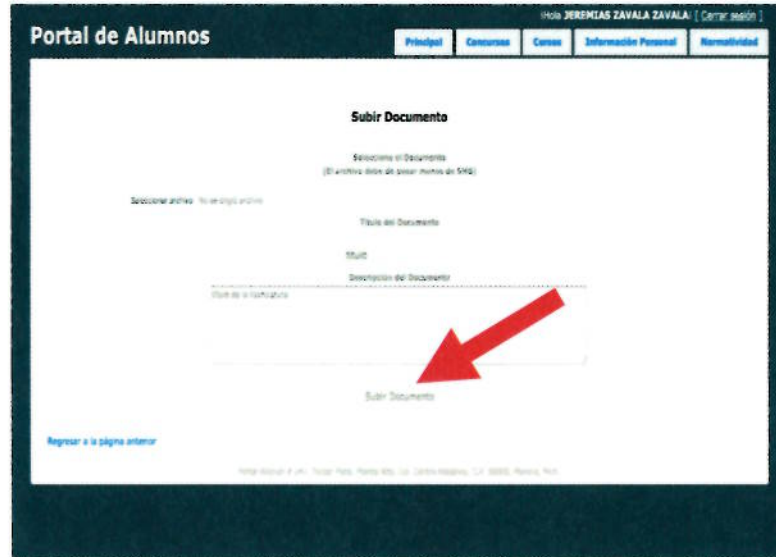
¡Hola JEREMIAS ZAVALA ZAVALA! [ Cerrar sesión ]

Portal de Alumnos

Principal | Concursos | Cursos | Información Personal | Normatividad

Subir Documento

Selecciona el Documento
(El archivo debe de pesar menos de 5MB)

Seleccionar archivo No se eligió archivo

Título del Documento

titulo

Descripción del Documento

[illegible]

Subir Documento

Regresar a la página anterior

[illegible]